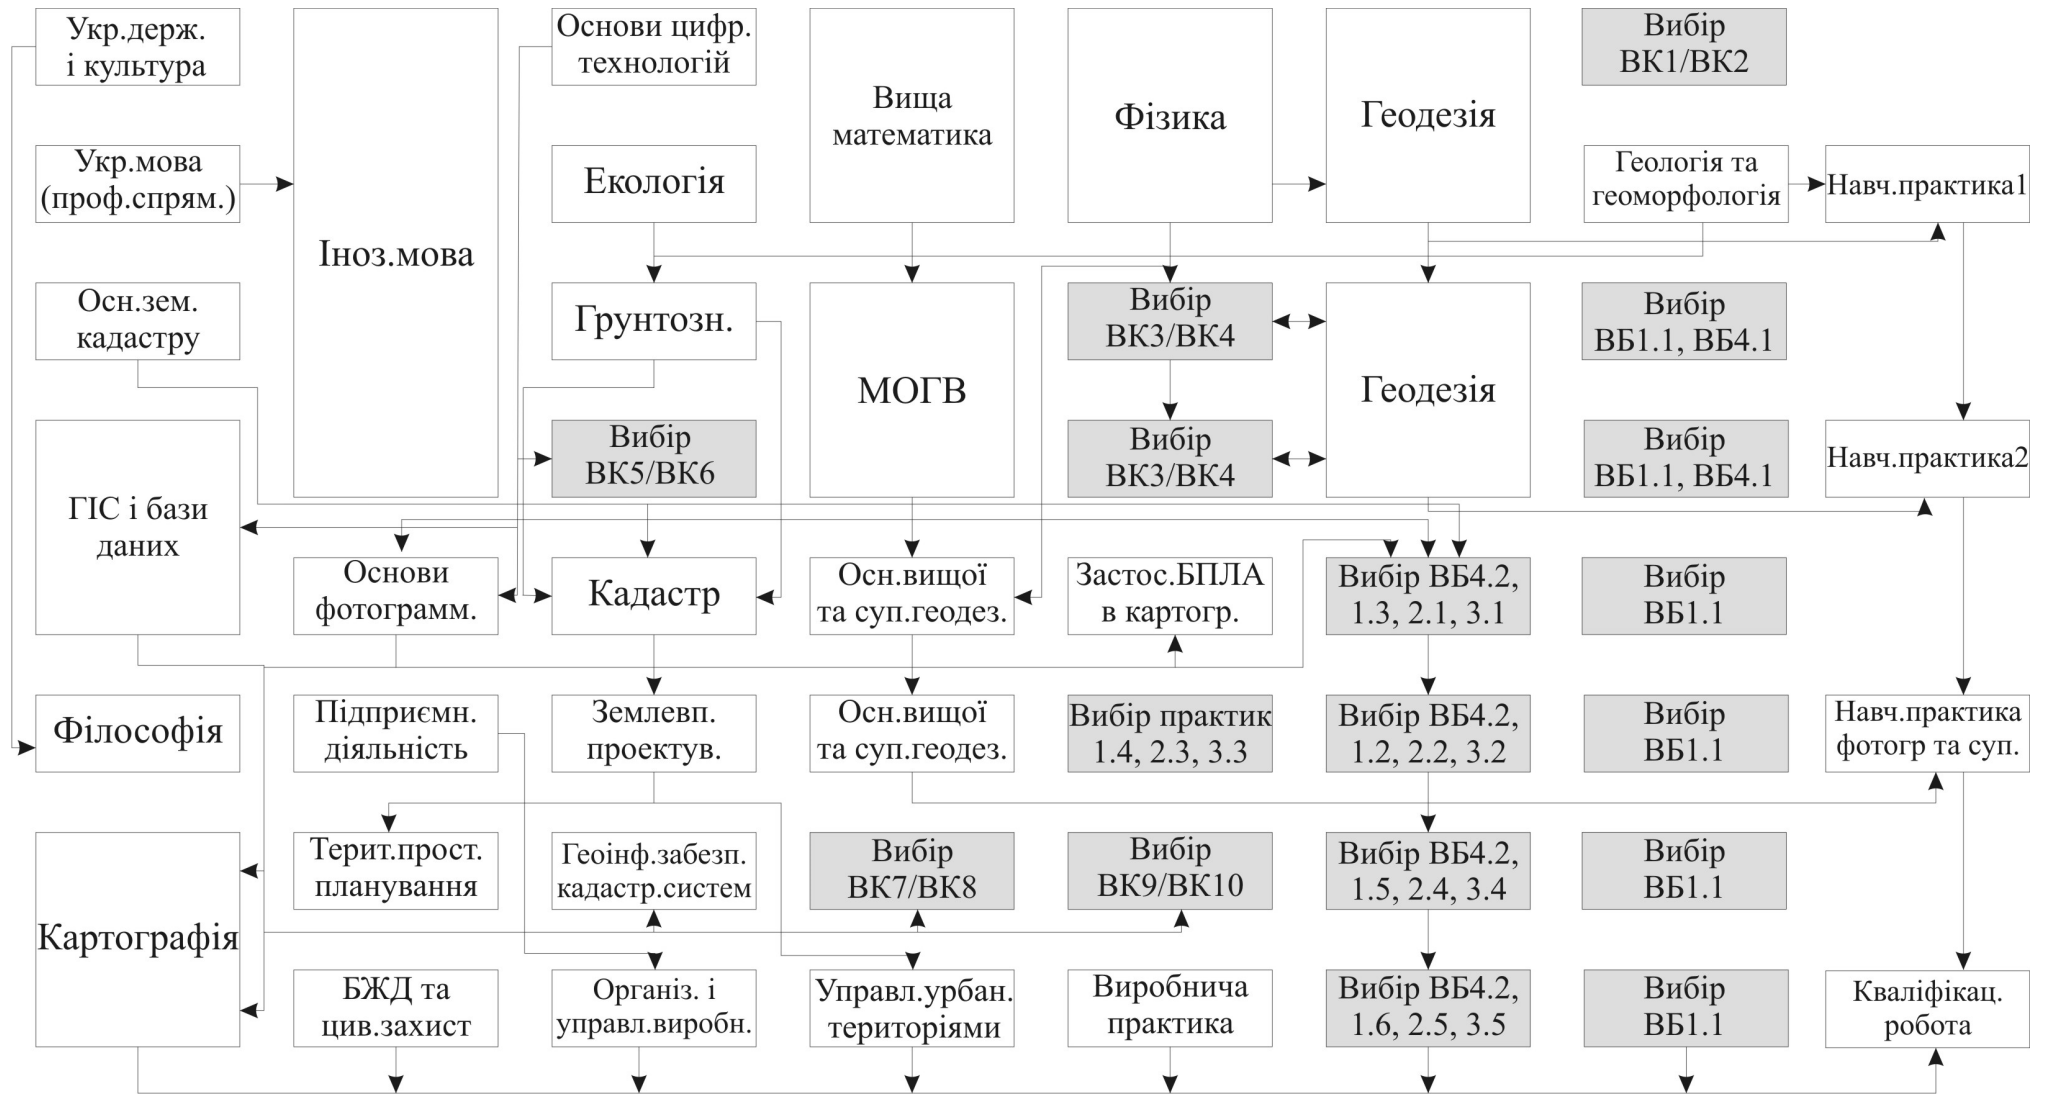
Укр.держ. і культура

Укр.мова (проф.спрям.)

Осн.зем. кадастру

ГІС і бази даних

Філософія

Картографія

Іноз.мова

Основи цифр. технологій

Екологія

Грунтозн.

Вибір ВК5/ВК6

Основи фотограмм.

Кадастр

Підприємн. діяльність

Землевп. проектув.

Терит.прост. планування

Геоінф.забезп. кадастр.систем

БЖД та цив.захист

Організ. і управл.виробн.

Вища математика

МОГВ

Осн.вищої та суп.геодез.

Осн.вищої та суп.геодез.

Вибір ВК7/ВК8

Управл.урбан. територіями

Фізика

Вибір ВК3/ВК4

Вибір ВК3/ВК4

Застос.БПЛА в картогр.

Вибір практик 1.4, 2.3, 3.3

Вибір ВК9/ВК10

Виробнича практика

Геодезія

Геодезія

Вибір ВБ4.2, 1.3, 2.1, 3.1

Вибір ВБ4.2, 1.2, 2.2, 3.2

Вибір ВБ4.2, 1.5, 2.4, 3.4

Вибір ВБ4.2, 1.6, 2.5, 3.5

Вибір ВК1/ВК2

Геологія та геоморфологія

Вибір ВБ1.1, ВБ4.1

Вибір ВБ1.1, ВБ4.1

Вибір ВБ1.1

Вибір ВБ1.1

Вибір ВБ1.1

Вибір ВБ1.1

Навч.практика1

Навч.практика2

Навч.практика фотогр та суп.

Кваліфікац. робота